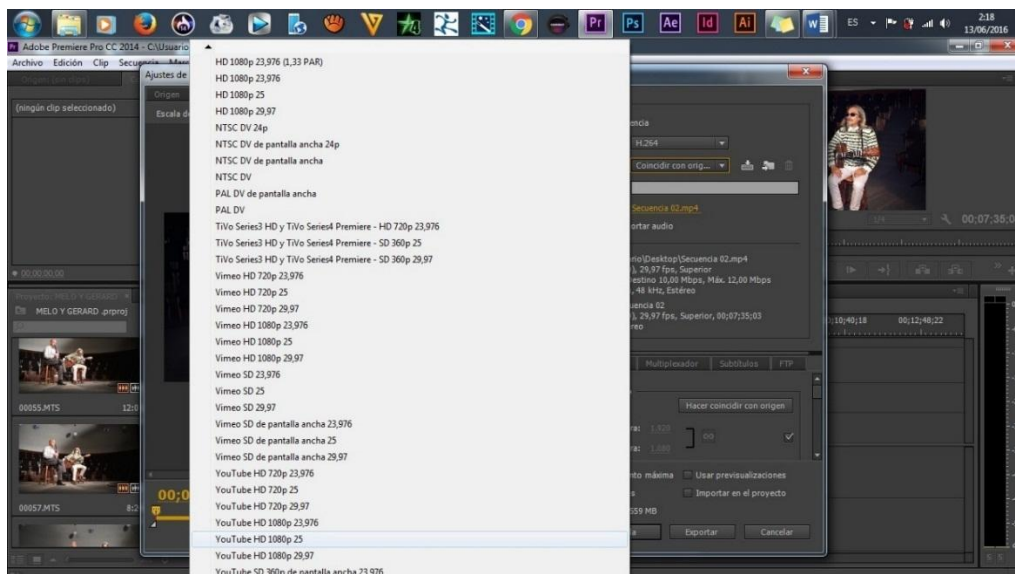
ES 2:18 13/06/2016

Adobe Premiere Pro CC 2014 - C:\Usuario

Archivo Edición Clip Secuencia

Ajustes de

(ningún clip seleccionado)

Origen

Escala d

00:00:00:00

Proyecto: MELO Y GERARD

MELO Y GERARD .prproj

00055.MTS 12:0

00057.MTS 8:2

00;0

HD 1080p 23,976 (1,33 PAR)
HD 1080p 23,976
HD 1080p 25
HD 1080p 29,97
NTSC DV 24p
NTSC DV de pantalla ancha 24p
NTSC DV de pantalla ancha
NTSC DV
PAL DV de pantalla ancha
PAL DV
TiVo Series3 HD y TiVo Series4 Premiere - HD 720p 23,976
TiVo Series3 HD y TiVo Series4 Premiere - SD 360p 25
TiVo Series3 HD y TiVo Series4 Premiere - SD 360p 29,97
Vimeo HD 720p 23,976
Vimeo HD 720p 25
Vimeo HD 720p 29,97
Vimeo HD 1080p 23,976
Vimeo HD 1080p 25
Vimeo HD 1080p 29,97
Vimeo SD 23,976
Vimeo SD 25
Vimeo SD 29,97
Vimeo SD de pantalla ancha 23,976
Vimeo SD de pantalla ancha 25
Vimeo SD de pantalla ancha 29,97
YouTube HD 720p 23,976
YouTube HD 720p 25
YouTube HD 720p 29,97
YouTube HD 1080p 23,976
YouTube HD 1080p 25
YouTube HD 1080p 29,97
YouTube SD 360p de pantalla ancha 23,976

encia

H.264

Coincidir con orig...

Secuencia 02.mp4

ortar audio

rio\Desktop\Secuencia 02.mp4
), 29,97 fps, Superior
estino 10,00 Mbps, Máx. 12,00 Mbps
, 48 kHz, Estéreo
uencia 02
), 29,97 fps, Superior, 00;07;35;03
reo

Multiplexador Subtítulos FTP

Hacer coincidir con origen

ra: 1.920

ra: 1.080

nto máxima Usar previsualizaciones

Importar en el proyecto

59 MB

Exportar Cancelar

00;07;35;0

;10;40;18 00;12;48;22